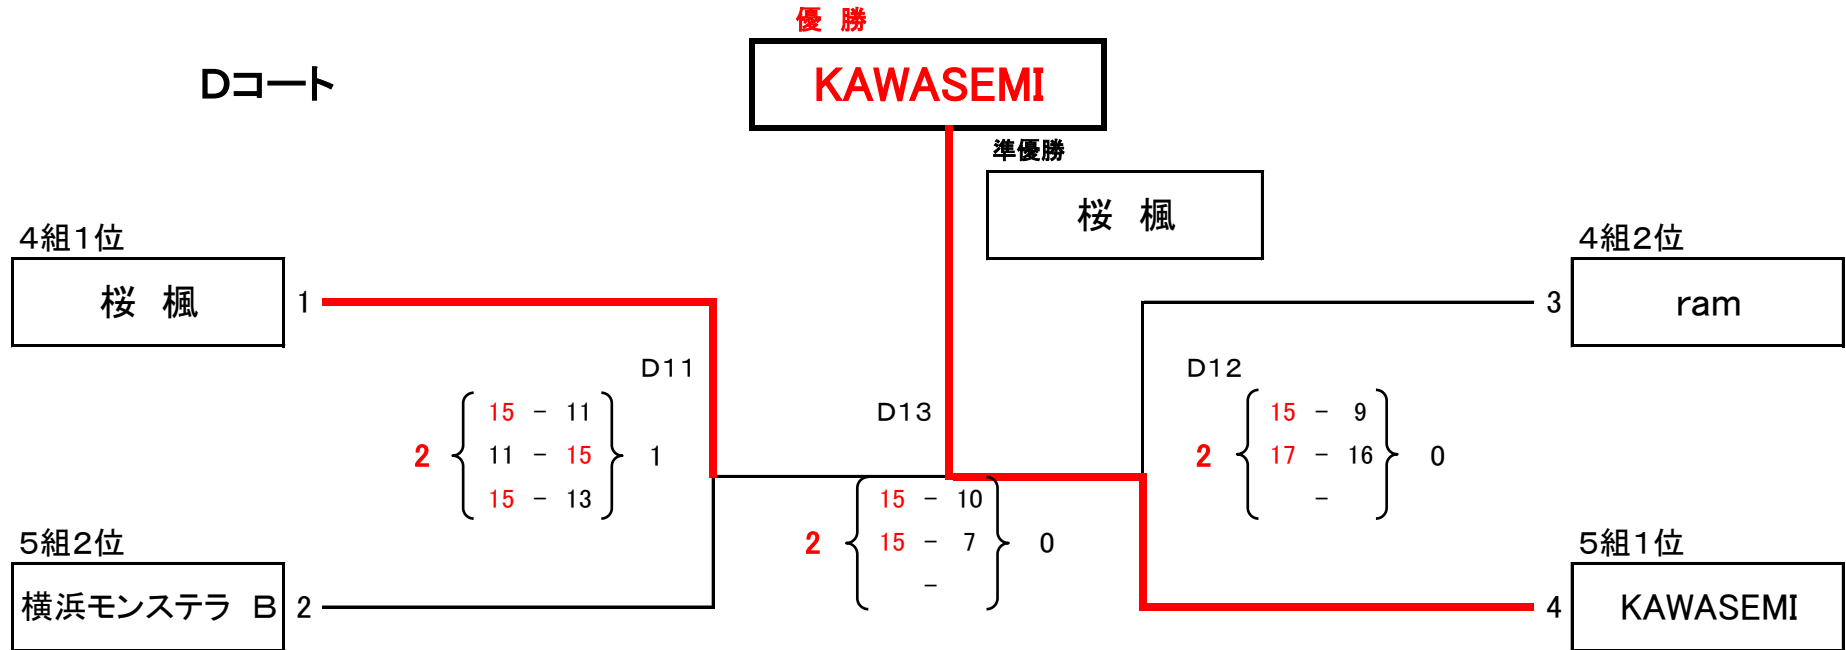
優 勝

KAWASEMI

Dコート

準優勝

桜 楓

4組1位

桜 楓

1

4組2位

ram

3

D11

D13

D12

2

15 － 11
11 － 15
15 － 13

1

15 － 10
15 － 7
－

2

0

2

15 － 9
17 － 16
－

0

5組2位

横浜モンステラ B

2

5組1位

KAWASEMI

4